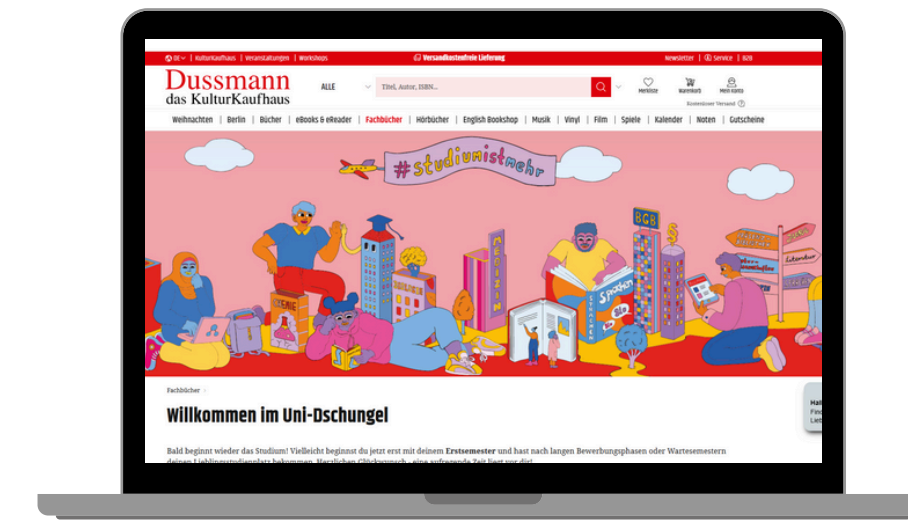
DE | KulturKaufhaus | Veranstaltungen | Workshops

Versandkostenfreie Lieferung

Newsletter | Service | B2B

Dussmann
das KulturKaufhaus

ALLE

Titel, Autor, ISBN...

Merkliste

Warenkorb

Mein Konto

Kostenloser Versand

Weihnachten | Berlin | Bücher | eBooks & eReader | Fachbücher | Hörbücher | English Bookshop | Musik | Vinyl | Film | Spiele | Kalender | Noten | Gutscheine

#studiumistmehr

BGB

Medizin

Sprachen

Fachbücher >

Willkommen im Uni-Dschungel

Bald beginnt wieder das Studium! Vielleicht beginnst du jetzt erst mit deinem **Erstsemester** und hast nach langen Bewerbungsphasen oder Wartesemestern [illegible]